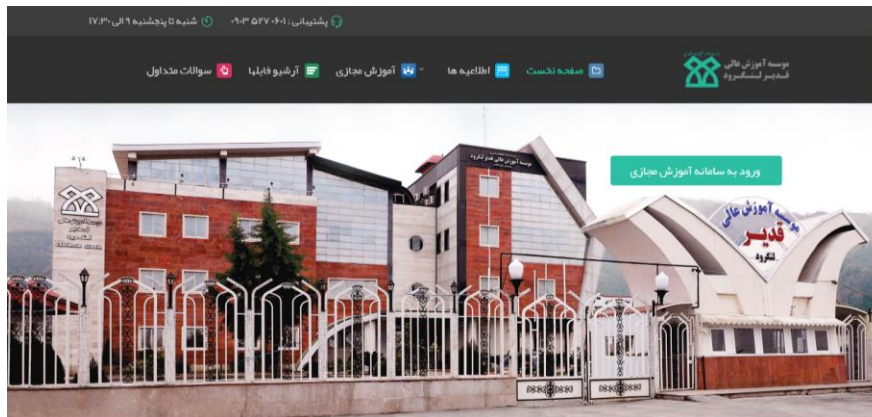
پشتیبانی : ۰۹۰۳۵۲۷۰۶۰۱
شنبه تا پنجشنبه ۹ الی ۱۷:۳۰

موسسه آموزش عالی قدیر لنگرود

صفحه نخست
اطلاعیه ها
آموزش مجازی
آرشیو فایلها
سوالات متداول

ورود به سامانه آموزش مجازی

موسسه آموزش عالی قدیر لنگرود

موسسه آموزش عالی قدیر لنگرود